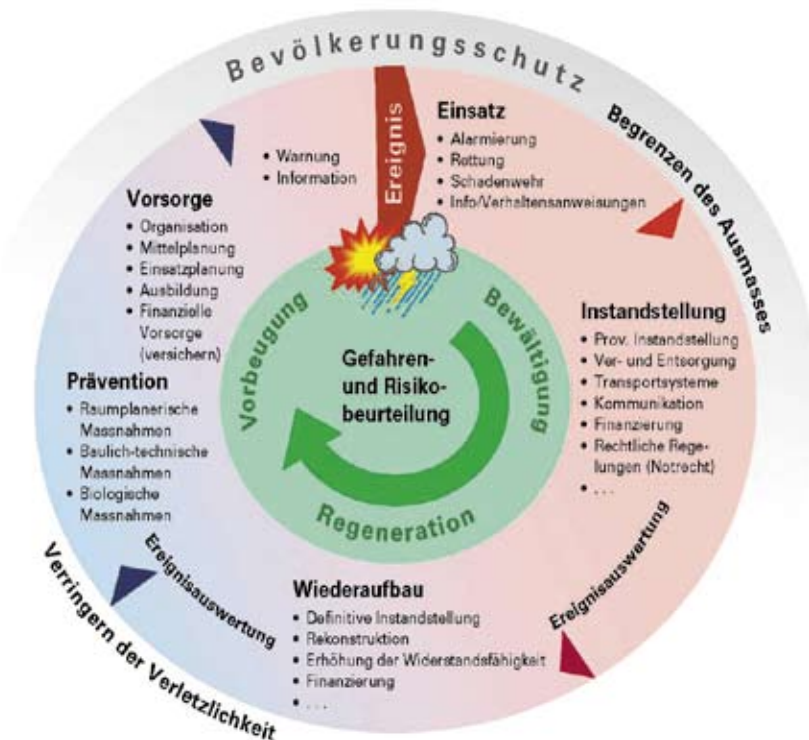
Bevölkerungsschutz

Ereignis

Einsatz
• Alarmierung
• Rettung
• Schadenwehr
• Info/Verhaltensanweisungen

Begrenzen des Ausmasses

• Warnung
• Information

Vorsorge
• Organisation
• Mittelplanung
• Einsatzplanung
• Ausbildung
• Finanzielle Vorsorge (versichern)

Prävention
• Raumplanerische Massnahmen
• Baulich-technische Massnahmen
• Biologische Massnahmen

Vorbeugung

Bewältigung

Gefahren- und Risikobeurteilung

Regeneration

Instandstellung
• Prov. Instandstellung
• Ver- und Entsorgung
• Transportsysteme
• Kommunikation
• Finanzierung
• Rechtliche Regelungen (Notrecht)
• . . .

Ereignisauswertung

Wiederaufbau
• Definitive Instandstellung
• Rekonstruktion
• Erhöhung der Widerstandsfähigkeit
• Finanzierung
• . . .

Ereignisauswertung

Verringern der Verletzlichkeit